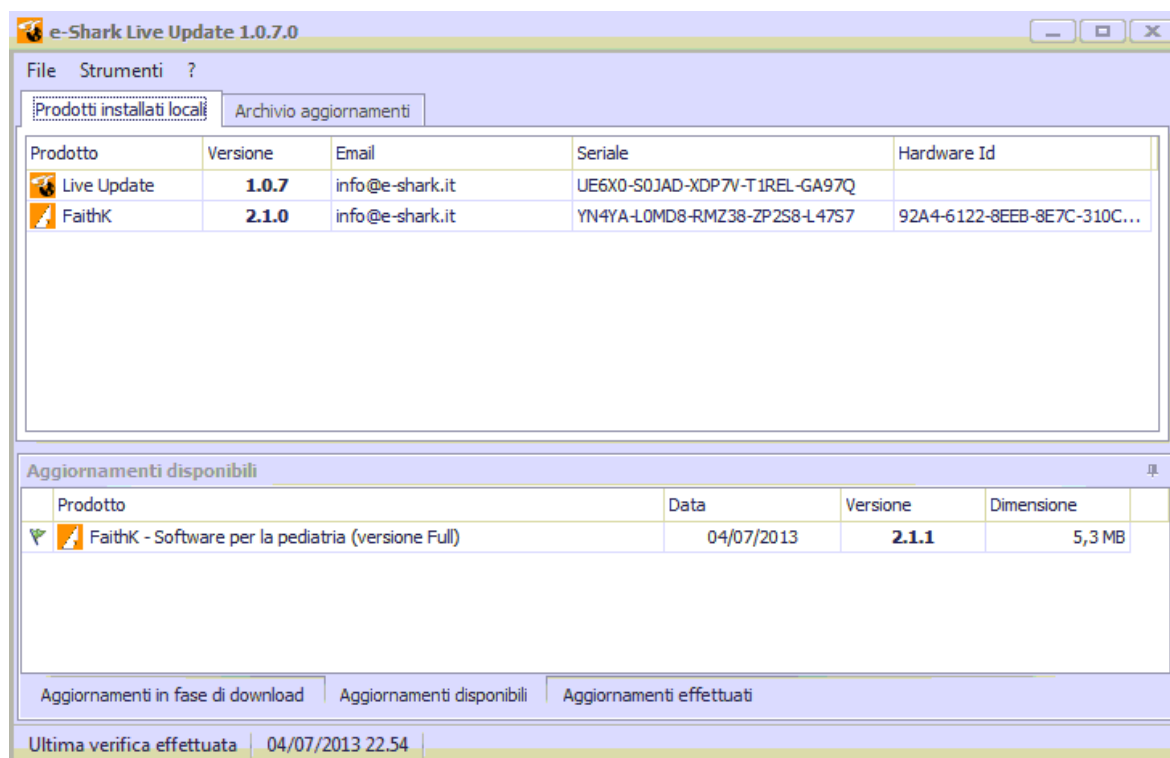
e-Shark Live Update 1.0.7.0

File Strumenti ?

Prodotti installati locali | Archivio aggiornamenti

| Prodotto | Versione | Email | Seriale | Hardware Id |
|---|---|---|---|---|
| Live Update | 1.0.7 | info@e-shark.it | UE6X0-S0JAD-XDP7V-T1REL-GA97Q | |
| FaithK | 2.1.0 | info@e-shark.it | YN4YA-L0MD8-RMZ38-ZP2S8-L47S7 | 92A4-6122-8EEB-8E7C-310C... |

Aggiornamenti disponibili

| Prodotto | Data | Versione | Dimensione |
|---|---|---|---|
| FaithK - Software per la pediatria (versione Full) | 04/07/2013 | 2.1.1 | 5,3 MB |

Aggiornamenti in fase di download | Aggiornamenti disponibili | Aggiornamenti effettuati

Ultima verifica effettuata | 04/07/2013 22.54